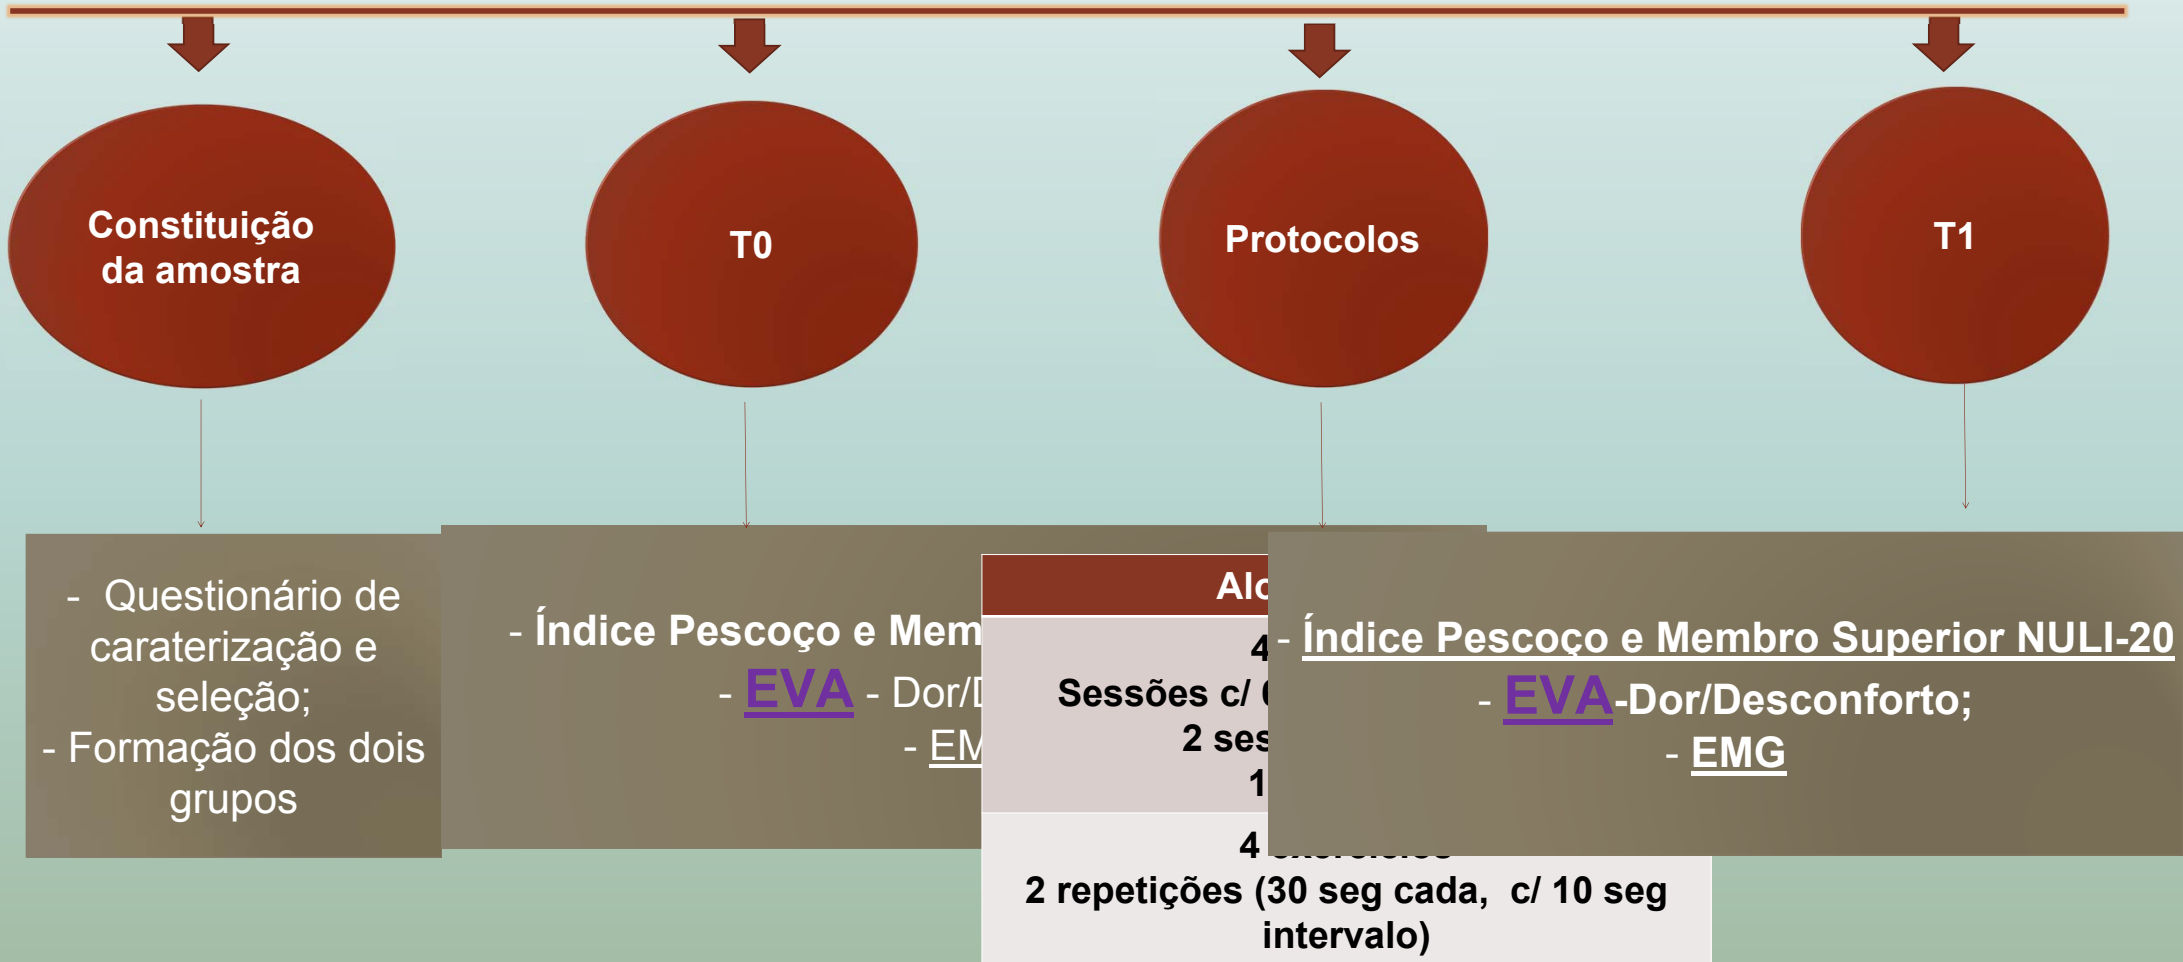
Constituição da amostra

T0

Protocolos

T1

- Questionário de caraterização e seleção;
- Formação dos dois grupos

- Índice Pescoço e Mem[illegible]
- EVA - Dor/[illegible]
- EM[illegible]

Alo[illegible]

4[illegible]
Sessões c/ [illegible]
2 ses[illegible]
1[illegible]

4 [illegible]
2 repetições (30 seg cada, c/ 10 seg intervalo)

- Índice Pescoço e Membro Superior NULI-20
- EVA-Dor/Desconforto;
- EMG